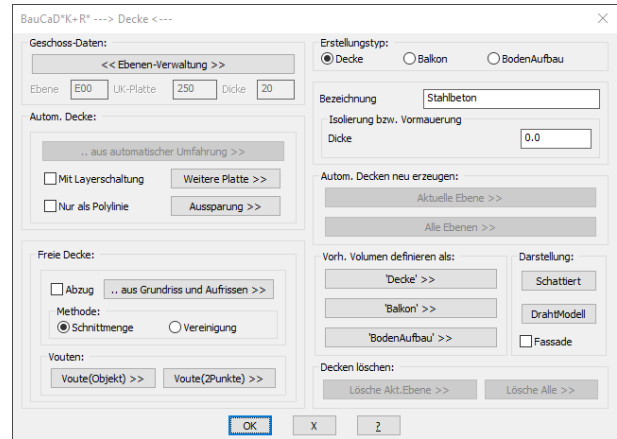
BauCaD*K+R* ---> Decke <---

Geschoss-Daten:

<< Ebenen-Verwaltung >>

Ebene E00 UK-Platte 250 Dicke 20

Autom. Decke:

.. aus automatischer Umfahrung >>

Mit Layerschaltung

Weitere Platte >>

Nur als Polylinie

Aussparung >>

Freie Decke:

Abzug

.. aus Grundriss und Aufrissen >>

Methode:

Schnittmenge

Vereinigung

Vouten:

Voute(Objekt) >>

Voute(2Punkte) >>

Erstellungstyp:

Decke

Balkon

BodenAufbau

Bezeichnung Stahlbeton

Isolierung bzw. Vormauerung

Dicke 0.0

Autom. Decken neu erzeugen:

Aktuelle Ebene >>

Alle Ebenen >>

Vorh. Volumen definieren als:

'Decke' >>

'Balkon' >>

'BodenAufbau' >>

Darstellung:

Schattiert

DrahtModell

Fassade

Decken löschen:

Lösche Akt.Ebene >>

Lösche Alle >>

OK

X

?